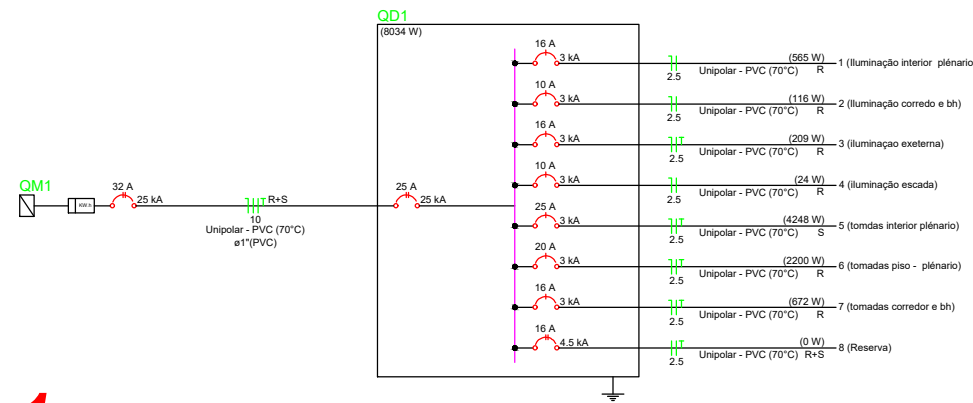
QD1
(8034 W)

QM1

kW h

32 A
25 kA

R+S
10
Unipolar - PVC (70°C)
ø1"(PVC)

25 A
25 kA

16 A
3 kA
2.5
(565 W)
Unipolar - PVC (70°C) R
1 (Iluminação interior plénario)

10 A
3 kA
2.5
(116 W)
Unipolar - PVC (70°C) R
2 (Iluminação corredo e bh)

16 A
3 kA
2.5
(209 W)
Unipolar - PVC (70°C) R
3 (iluminaçao exeterna)

10 A
3 kA
2.5
(24 W)
Unipolar - PVC (70°C) R
4 (iluminação escada)

25 A
3 kA
2.5
(4248 W)
Unipolar - PVC (70°C) S
5 (tomdas interior plénario)

20 A
3 kA
2.5
(2200 W)
Unipolar - PVC (70°C) R
6 (tomadas piso - plénario)

16 A
3 kA
2.5
(672 W)
Unipolar - PVC (70°C) R
7 (tomadas corredor e bh)

16 A
4.5 kA
2.5
(0 W)
Unipolar - PVC (70°C) R+S
8 (Reserva)